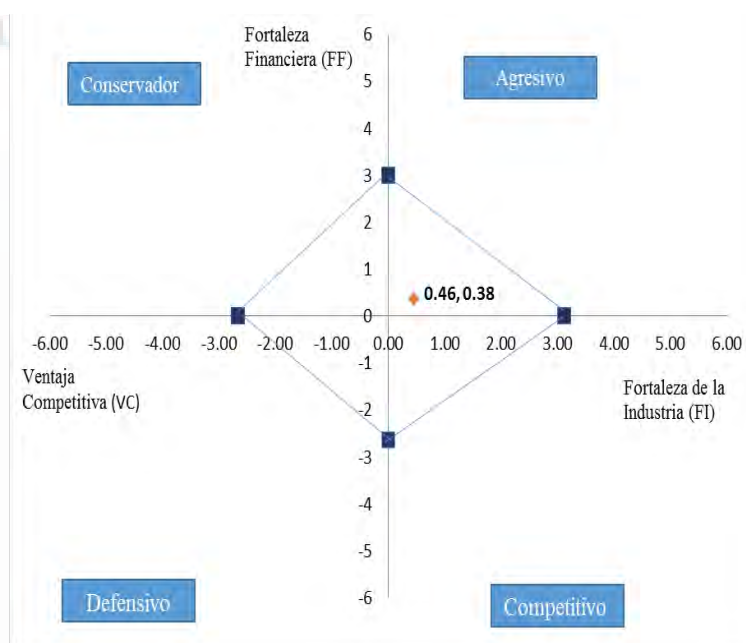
Fortaleza Financiera (FF)

Conservador

Agresivo

6
5
4
3
2
1
0
-1
-2
-3
-4
-5
-6

0.46, 0.38

-6.00 -5.00 -4.00 -3.00 -2.00 -1.00 0.00 1.00 2.00 3.00 4.00 5.00 6.00

Ventaja Competitiva (VC)

Fortaleza de la Industria (FI)

Defensivo

Competitivo